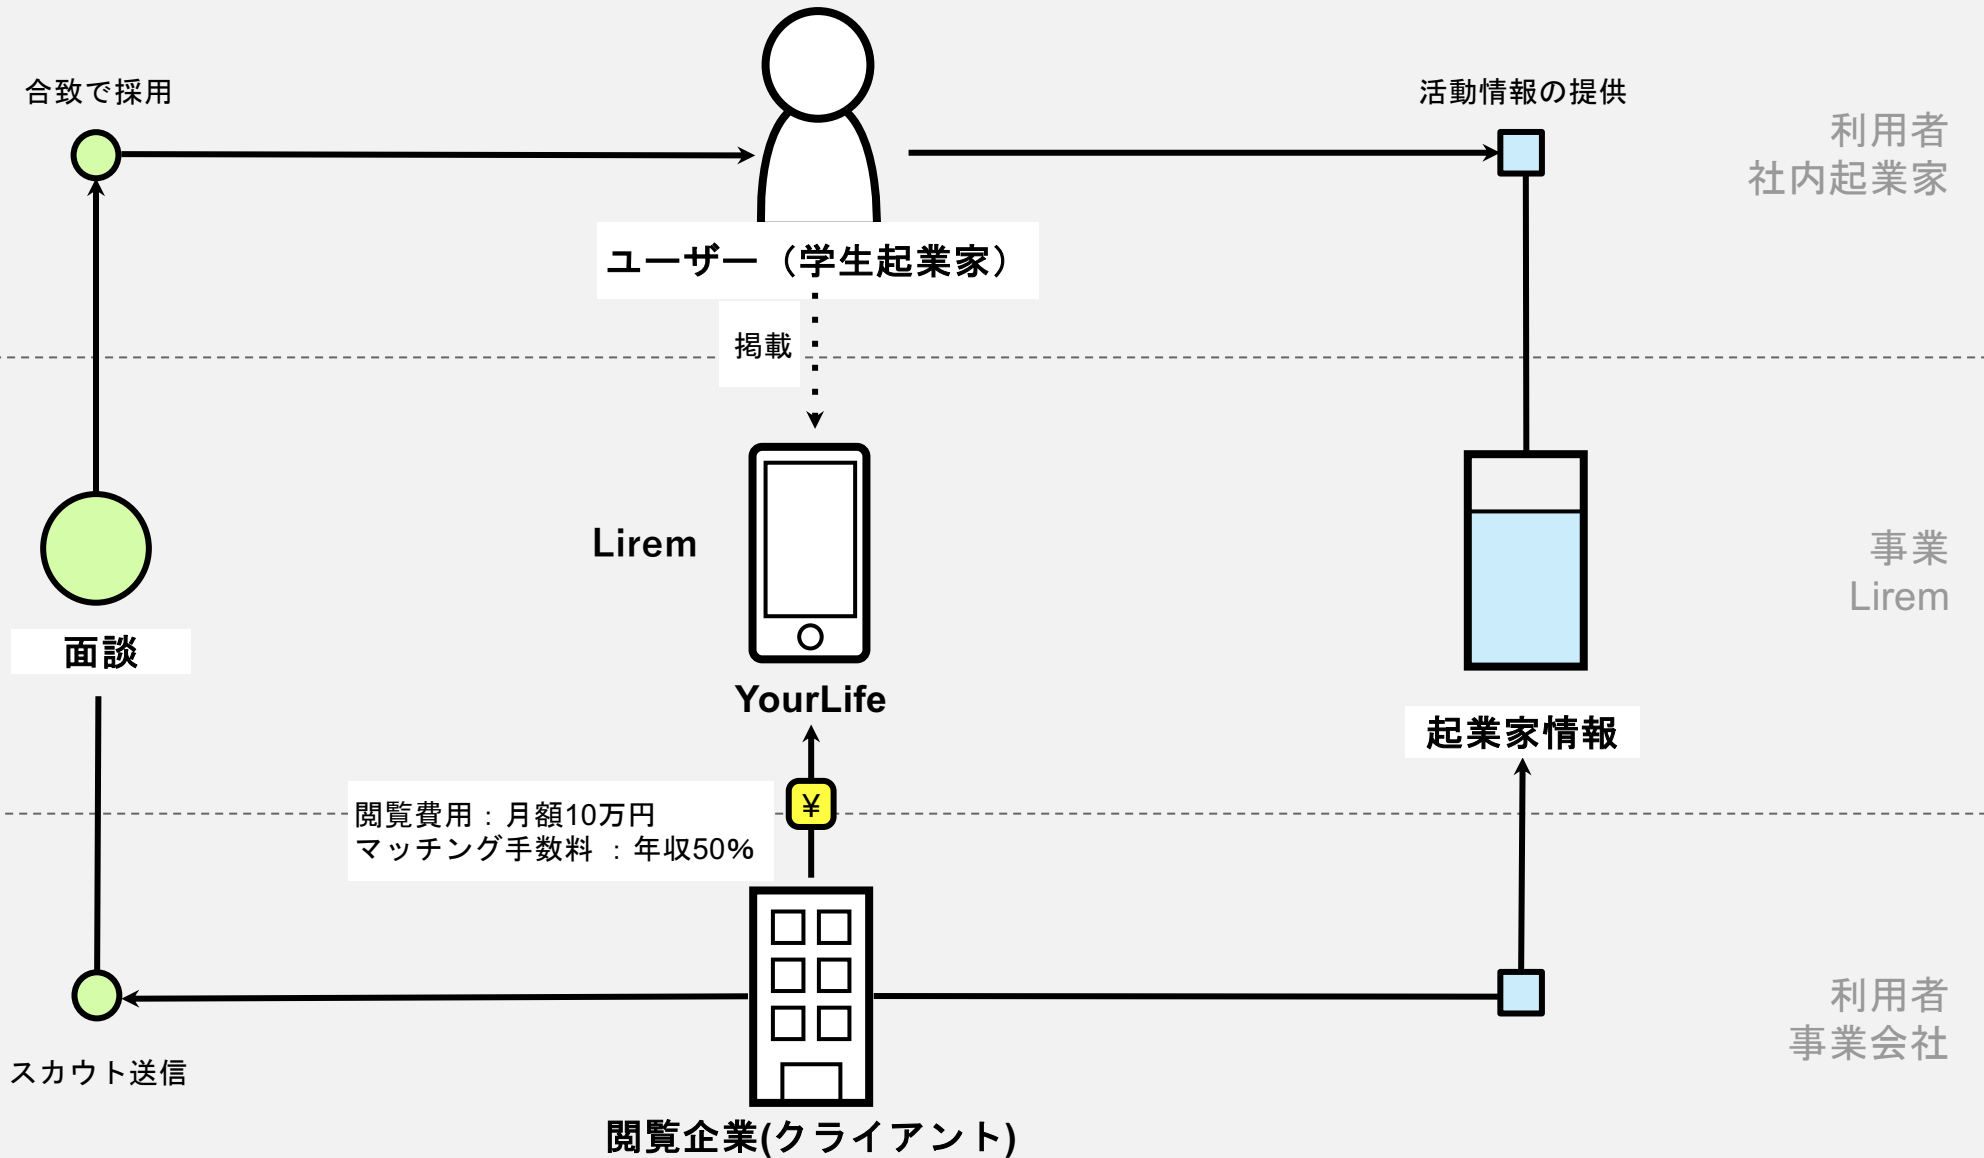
合致で採用

活動情報の提供

利用者
社内起業家

ユーザー（学生起業家）

掲載

Lirem

事業
Lirem

面談

YourLife

起業家情報

閲覧費用：月額10万円
マッチング手数料 ：年収50%

¥

利用者
事業会社

スカウト送信

閲覧企業(クライアント)